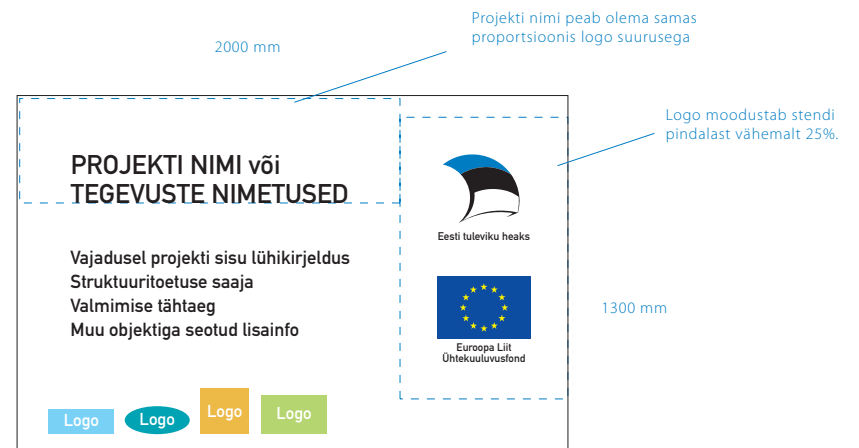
Projekti nimi peab olema samas proportsioonis logo suurusega

2000 mm

Logo moodustab stendi pindalast vähemalt 25%.

PROJEKTI NIMI või TEGEVUSTE NIMETUSED

Eesti tuleviku heaks

Vajadusel projekti sisu lühikirjeldus
Struktuuritoetuse saaja
Valmimise tähtaeg
Muu objektiga seotud lisainfo

1300 mm

Euroopa Liit
Ühtekuuluvusfond

Logo Logo Logo Logo